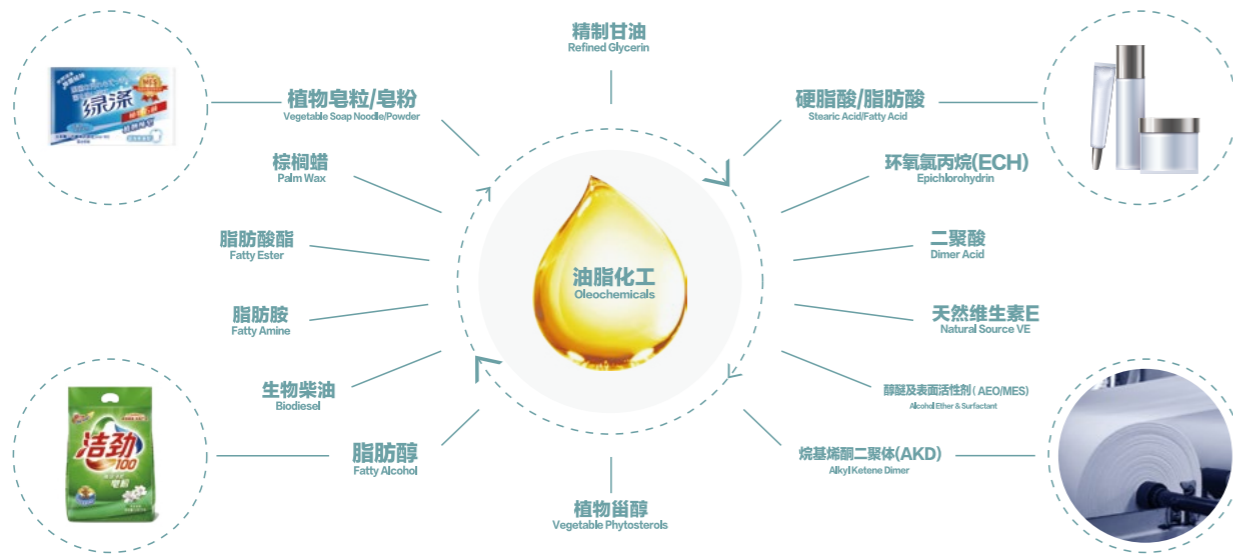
精制甘油
Refined Glycerin

植物皂粒/皂粉
Vegetable Soap Noodle/Powder

硬脂酸/脂肪酸
Stearic Acid/Fatty Acid

棕榈蜡
Palm Wax

环氧氯丙烷(ECH)
Epichlorohydrin

脂肪酸酯
Fatty Ester

二聚酸
Dimer Acid

油脂化工
Oleochemicals

脂肪胺
Fatty Amine

天然维生素E
Natural Source VE

生物柴油
Biodiesel

醇醚及表面活性剂（AEO/MES）
Alcohol Ether & Surfactant

脂肪醇
Fatty Alcohol

烷基烯酮二聚体(AKD)
Alkyl Ketene Dimer

植物甾醇
Vegetable Phytosterols

绿涤

洁劲100
皂粉